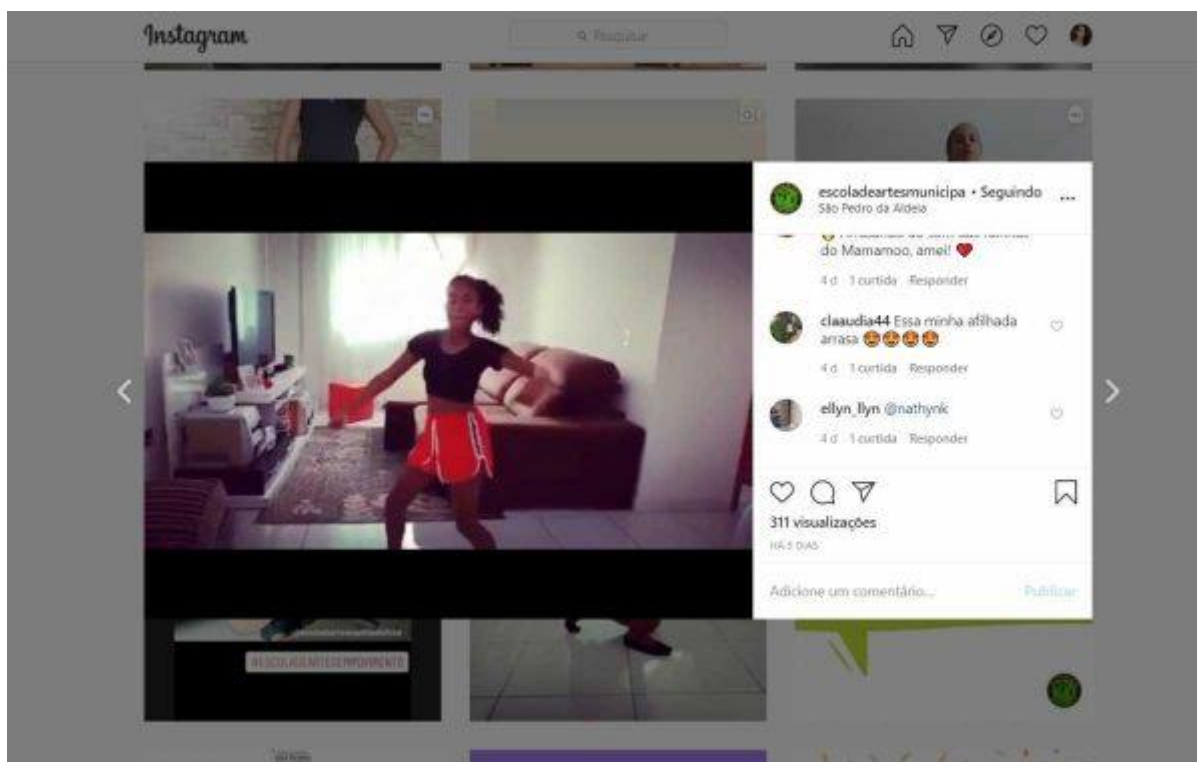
Instagram

Pesquisar

escoladeartesmunicipa • Seguindo ...
São Pedro da Aldeia

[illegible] do Mamamoo, amei! ❤️
4 d 1 curtida Responder

claaudia44 Essa minha afilhada arrasa 😍😍😍😍
4 d 1 curtida Responder

ellyn_llyn @nathynk
4 d 1 curtida Responder

311 visualizações
HÁ 5 DIAS

Adicione um comentário... Publicar

#ESCOLADEARTESEMMOVIMENTO